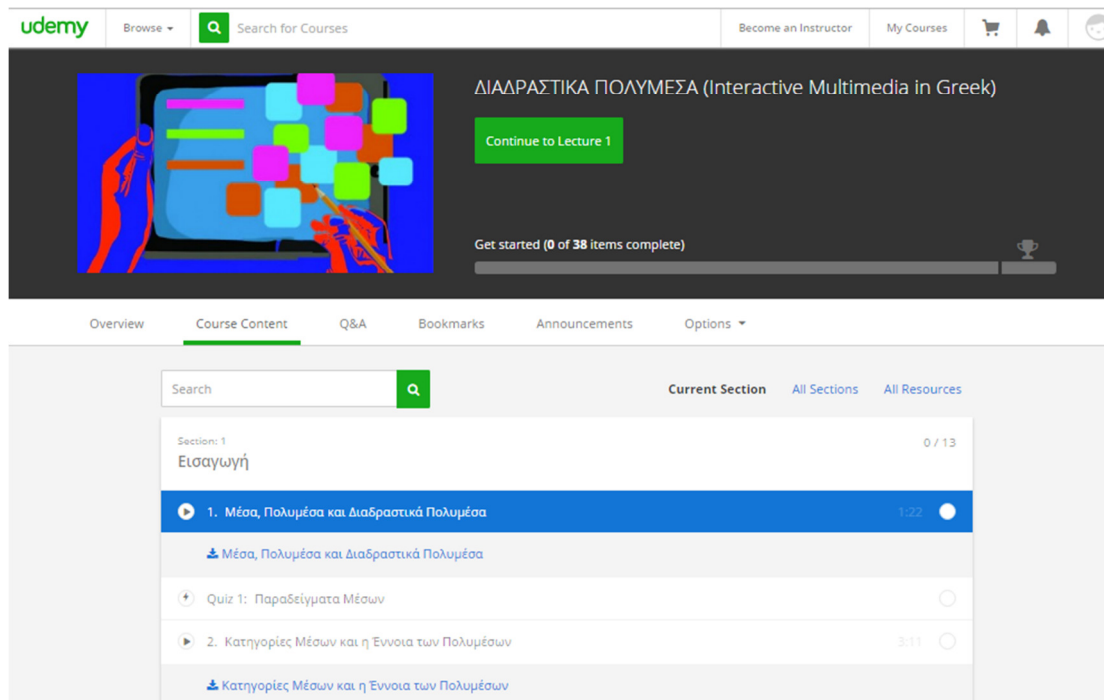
udemy Browse Search for Courses Become an Instructor My Courses

ΔΙΑΔΡΑΣΤΙΚΑ ΠΟΛΥΜΕΣΑ (Interactive Multimedia in Greek)

Continue to Lecture 1

Get started (0 of 38 items complete)

Overview Course Content Q&A Bookmarks Announcements Options

Search

Current Section All Sections All Resources

Section: 1
Εισαγωγή

0 / 13

1. Μέσα, Πολυμέσα και Διαδραστικά Πολυμέσα 1:22

Μέσα, Πολυμέσα και Διαδραστικά Πολυμέσα

Quiz 1: Παραδείγματα Μέσων

2. Κατηγορίες Μέσων και η Έννοια των Πολυμέσων 3:11

Κατηγορίες Μέσων και η Έννοια των Πολυμέσων